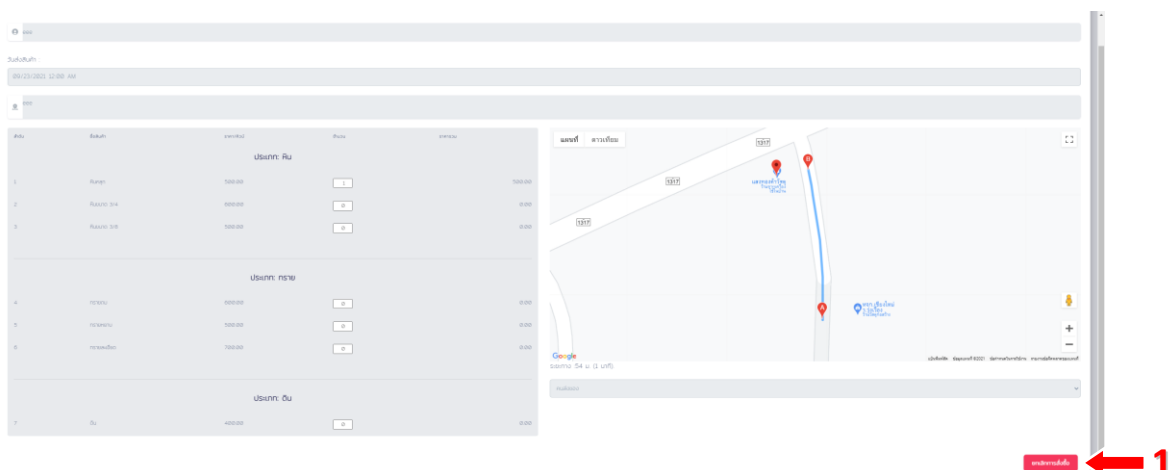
aaa

วันส่งสินค้า

09/23/2021 12:00 AM

aaa

| ลำดับ | สินค้า | ราคา/หน่วย | จำนวน | ราคารวม |
|---|---|---|---|---|
| | | ประเภท: หิน | | |
| 1 | หินคลุก | 500.00 | 1 | 500.00 |
| 2 | หินเบอร์ 3/4 | 600.00 | 0 | 0.00 |
| 3 | หินเบอร์ 3/8 | 700.00 | 0 | 0.00 |
| | | ประเภท: ทราย | | |
| 4 | ทรายถม | 600.00 | 0 | 0.00 |
| 5 | ทรายหยาบ | 500.00 | 0 | 0.00 |
| 6 | ทรายละเอียด | 700.00 | 0 | 0.00 |
| | | ประเภท: ดิน | | |
| 7 | ดิน | 400.00 | 0 | 0.00 |

แผนที่ ดาวเทียม

1317

1317

1317

Google

ระยะทาง 54 ม. (1 นาที)

ยกเลิกการสั่งซื้อ

1